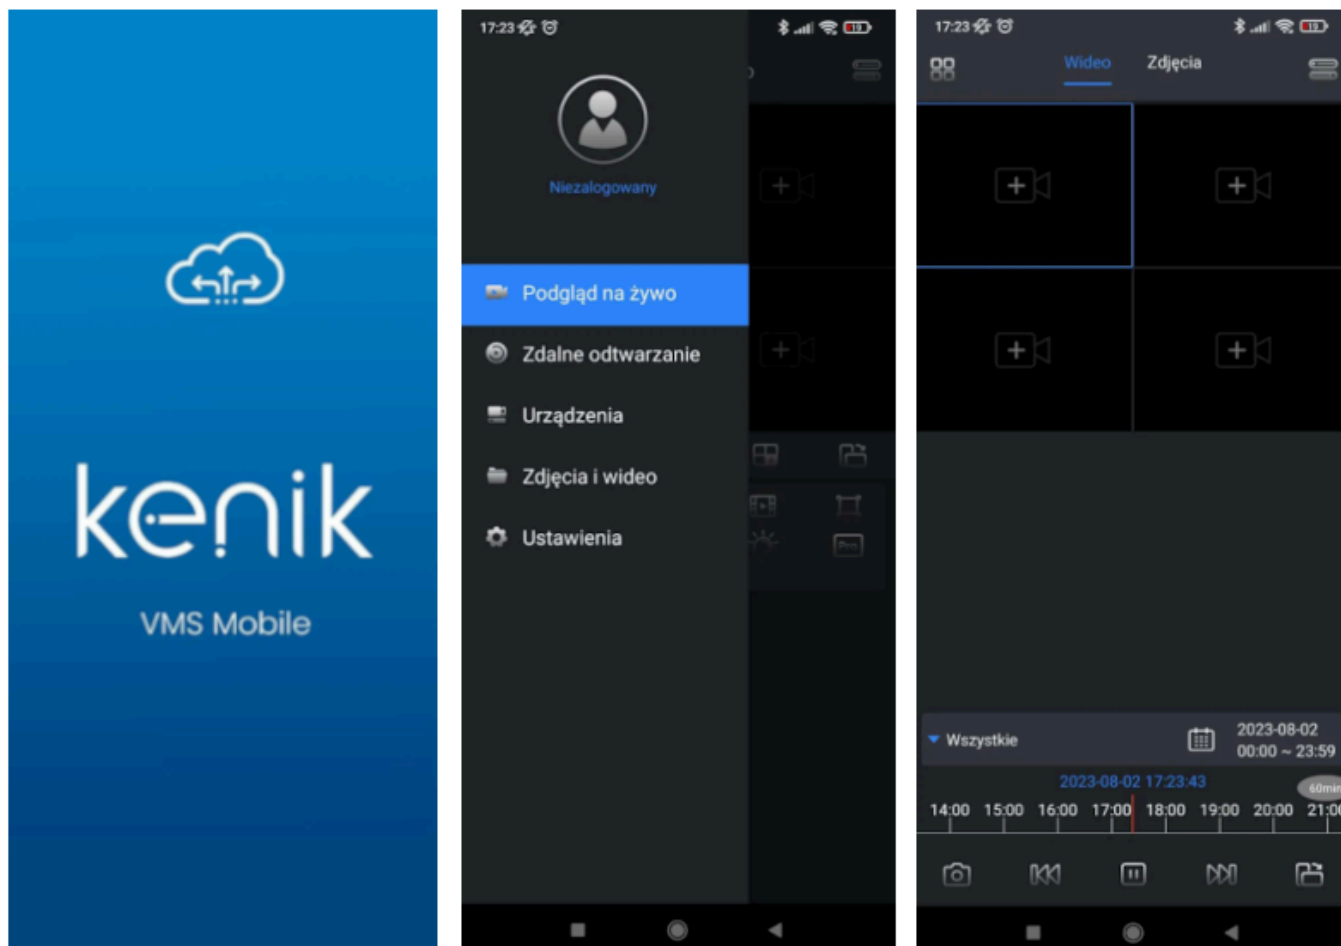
kenik

VMS Mobile

17:23

Niezalogowany

Podgląd na żywo

Zdalne odtwarzanie

Urządzenia

Zdjęcia i wideo

Ustawienia

17:23

Wideo Zdjęcia

Wszystkie

2023-08-02
00:00 ~ 23:59

2023-08-02 17:23:43

60min

14:00 15:00 16:00 17:00 18:00 19:00 20:00 21:00